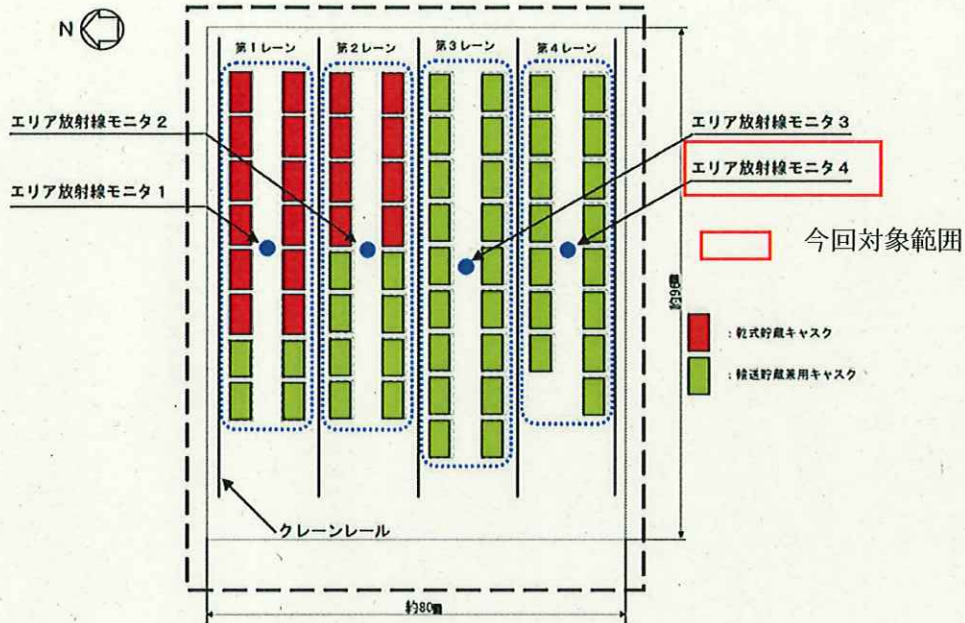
N

第1レーン

第2レーン

第3レーン

第4レーン

エリア放射線モニタ2

エリア放射線モニタ1

エリア放射線モニタ3

エリア放射線モニタ4

今回対象範囲

約96m

：乾式貯蔵キャスク

：輸送貯蔵兼用キャスク

クレーンレール

約80m